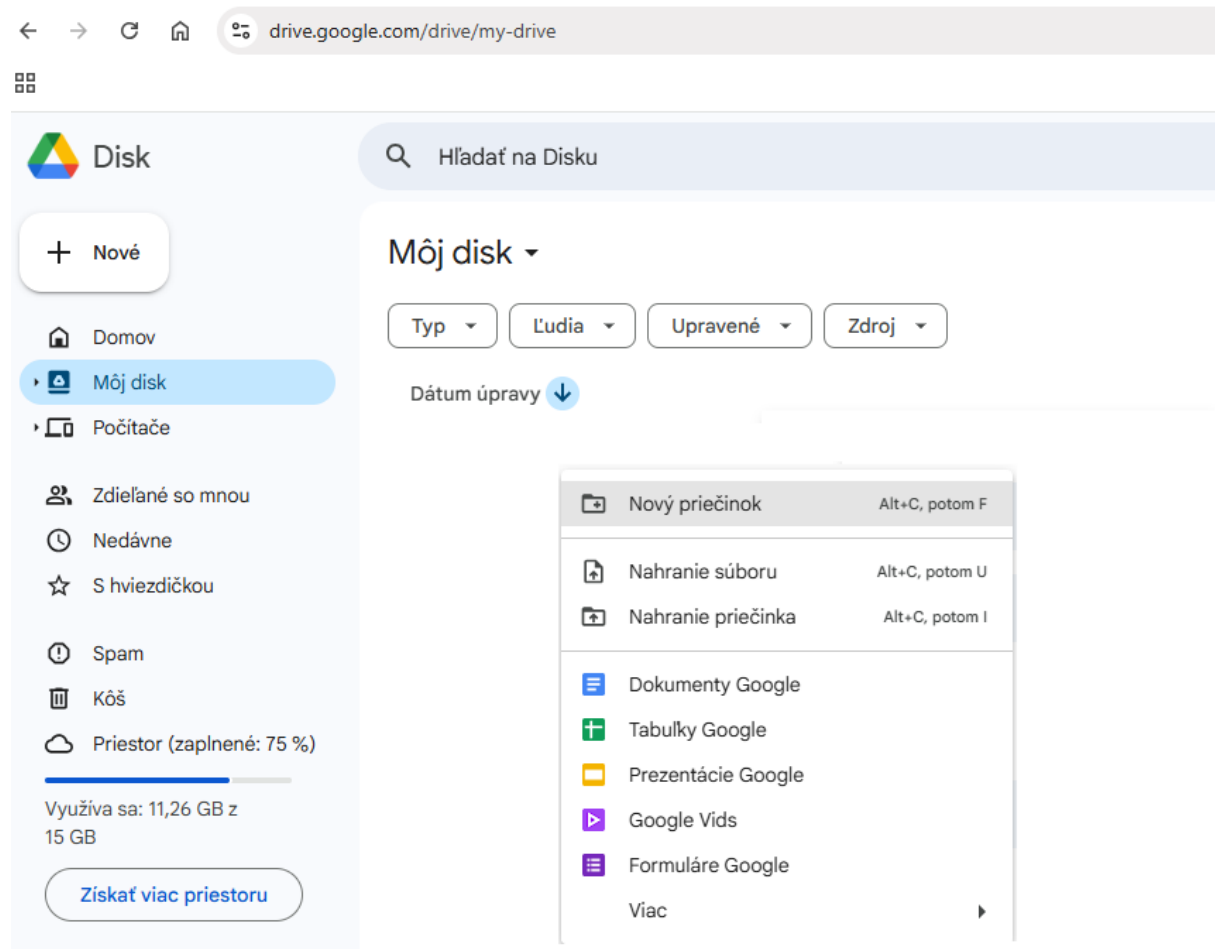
drive.google.com/drive/my-drive

Disk

Hľadať na Disku

Nové

Domov

Môj disk

Počítače

Zdieľané so mnou

Nedávne

S hviezdičkou

Spam

Kôš

Priestor (zaplnené: 75 %)

Využíva sa: 11,26 GB z 15 GB

Získať viac priestoru

Môj disk

Typ

Ľudia

Upravené

Zdroj

Dátum úpravy

Nový priečinok Alt+C, potom F

Nahranie súboru Alt+C, potom U

Nahranie priečinka Alt+C, potom I

Dokumenty Google

Tabuľky Google

Prezentácie Google

Google Vids

Formuláre Google

Viac